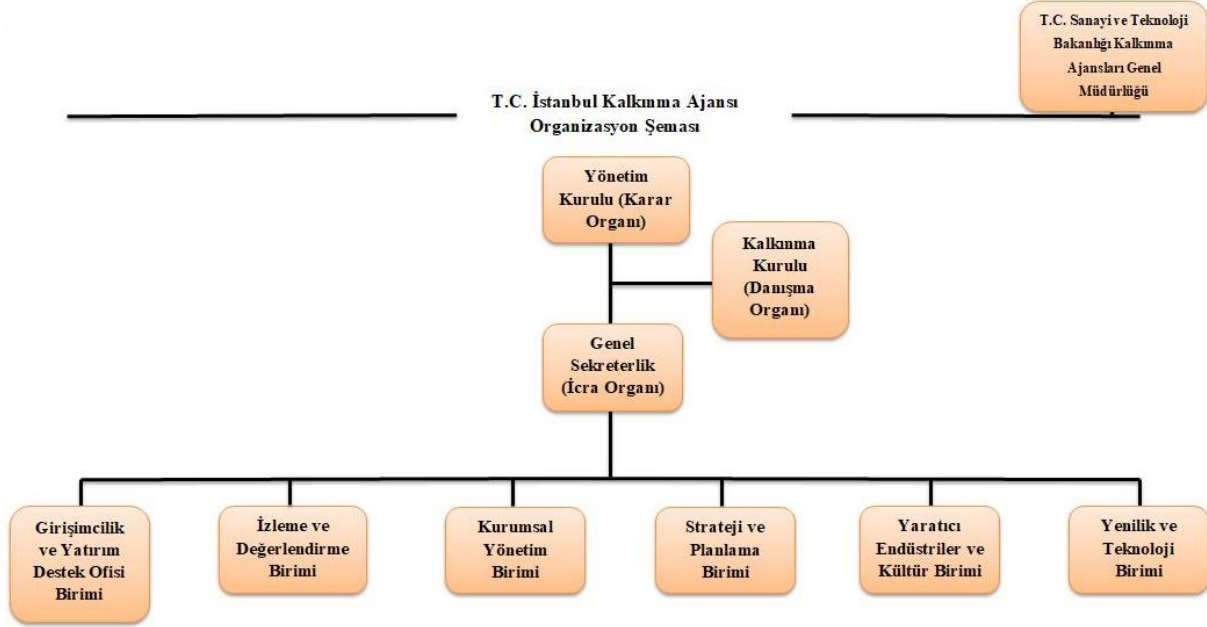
T.C. Sanayi ve Teknoloji Bakanlığı Kalkınma Ajansları Genel Müdürlüğü

T.C. İstanbul Kalkınma Ajansı
Organizasyon Şeması

Yönetim Kurulu (Karar Organı)

Kalkınma Kurulu (Danışma Organı)

Genel Sekreterlik (İcra Organı)

Girişimcilik ve Yatırım Destek Ofisi Birimi

İzleme ve Değerlendirme Birimi

Kurumsal Yönetim Birimi

Strateji ve Planlama Birimi

Yaratıcı Endüstriler ve Kültür Birimi

Yenilik ve Teknoloji Birimi